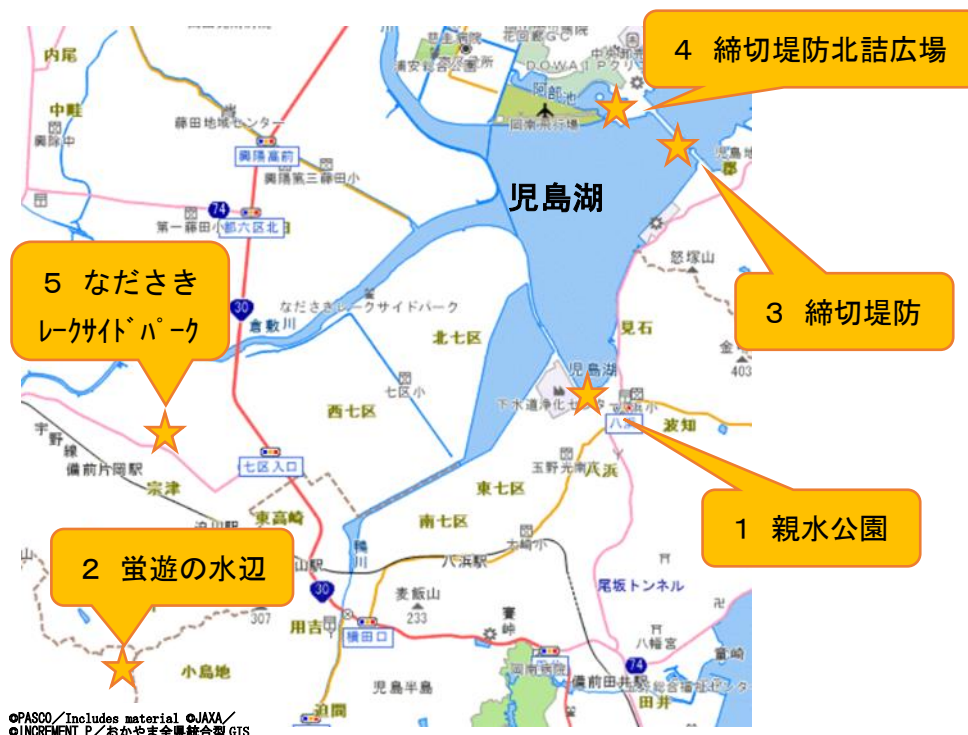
4 締切堤防北詰広場

児島湖

3 締切堤防

5 なださき
レークサイドパーク

1 親水公園

2 蛍遊の水辺

内尾
中畦
藤田地域センター
興陽高前
興陽高
第三藤田小
第一藤田小
部六区北
74
30
倉敷川
なださきレークサイドパーク
北七区
西七区
七区小
七区入口
宇野
備前片岡駅
宗津
迫川駅
東高崎
南七区
東七区
八浜駅
大崎小
玉野光南高
八浜
波知
八浜
見石
怒塚山
児島湖
下水道浄化センター
岡南飛行場
阿部池
DOWA
花回廊
尾坂トンネル
麦飯山
233
307
峠
用吉
横田口
小島地
児島半島
備前田井駅
田井
八幡宮
403
金
鴨川
山駅

©PASCO／Includes material ©JAXA／
©INCREMENT P／おかやま全県統合型GIS